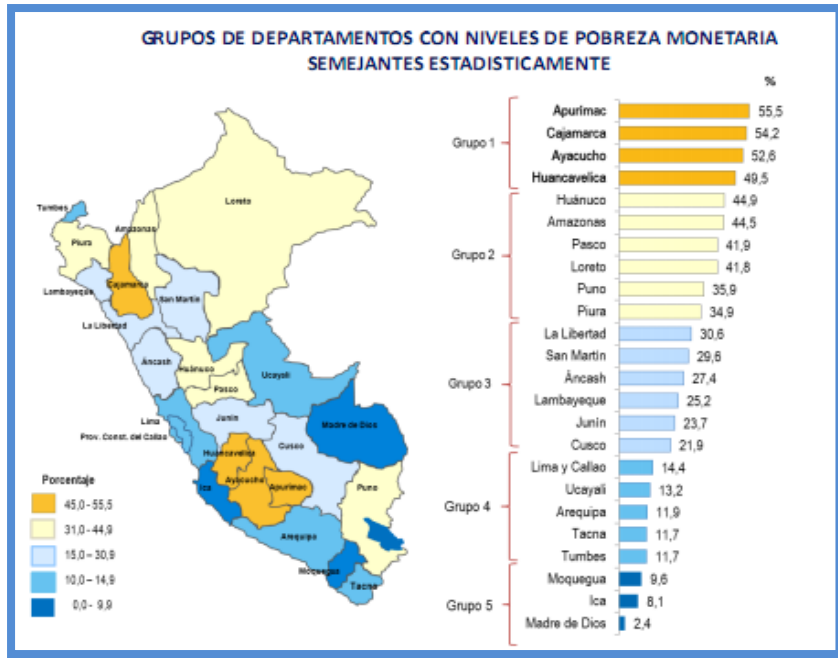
GRUPOS DE DEPARTAMENTOS CON NIVELES DE POBREZA MONETARIA SEMEJANTES ESTADISTICAMENTE

Tumbes
Piura
Amazonas
Loreto
Lambayeque
Cajamarca
San Martín
La Libertad
Áncash
Huánuco
Pasco
Ucayali
Lima
Prov. Const. del Callao
Junín
Madre de Dios
Cusco
Huancavelica
Ica
Ayacucho
Apurímac
Puno
Arequipa
Moquegua
Tacna

Porcentaje
45,0 - 55,5
31,0 - 44,9
15,0 – 30,9
10,0 – 14,9
0,0 - 9,9

%

| Grupo | Departamento | % |
|---|---|---|
| Grupo 1 | Apurímac | 55,5 |
| | Cajamarca | 54,2 |
| | Ayacucho | 52,6 |
| | Huancavelica | 49,5 |
| Grupo 2 | Huánuco | 44,9 |
| | Amazonas | 44,5 |
| | Pasco | 41,9 |
| | Loreto | 41,8 |
| | Puno | 35,9 |
| | Piura | 34,9 |
| Grupo 3 | La Libertad | 30,6 |
| | San Martín | 29,6 |
| | Áncash | 27,4 |
| | Lambayeque | 25,2 |
| | Junín | 23,7 |
| | Cusco | 21,9 |
| Grupo 4 | Lima y Callao | 14,4 |
| | Ucayali | 13,2 |
| | Arequipa | 11,9 |
| | Tacna | 11,7 |
| | Tumbes | 11,7 |
| Grupo 5 | Moquegua | 9,6 |
| | Ica | 8,1 |
| | Madre de Dios | 2,4 |